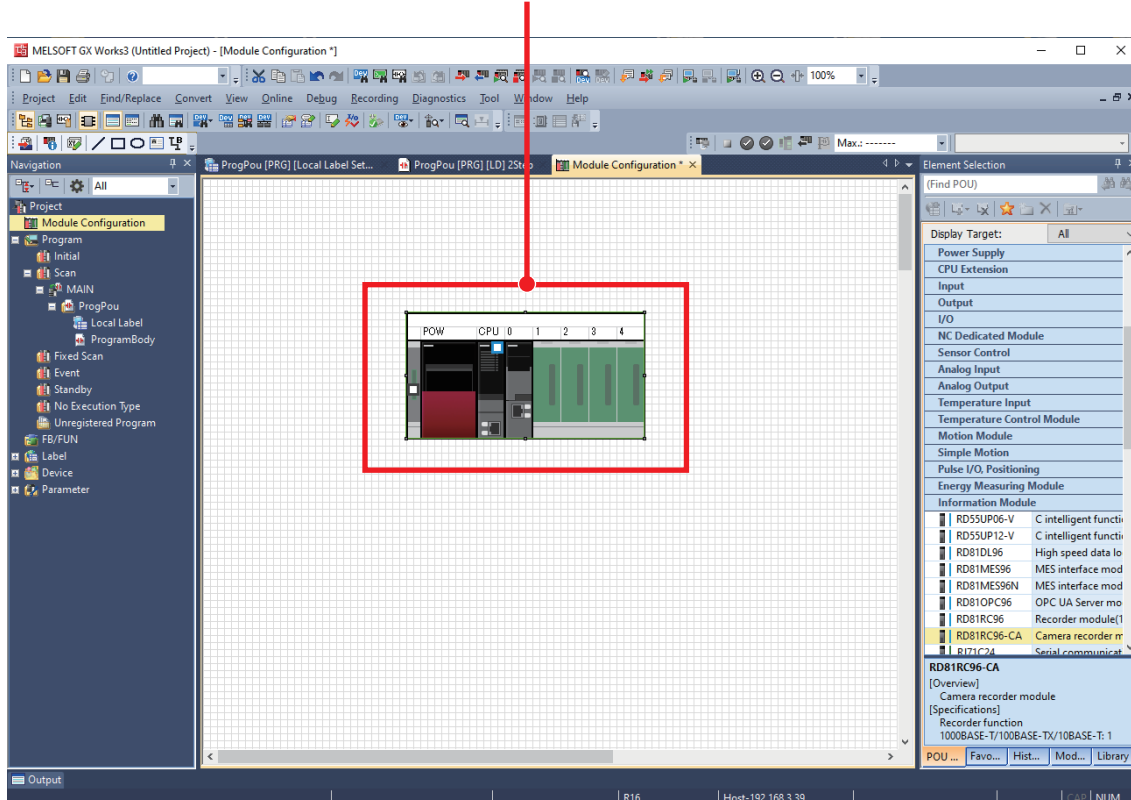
MELSOFT GX Works3 (Untitled Project) - [Module Configuration \*]

Project Edit Find/Replace Convert View Online Debug Recording Diagnostics Tool Window Help

100%

Max.: -------

Navigation

All

Project
Module Configuration
Program
Initial
Scan
MAIN
ProgPou
Local Label
ProgramBody
Fixed Scan
Event
Standby
No Execution Type
Unregistered Program
FB/FUN
Label
Device
Parameter

ProgPou [PRG] [Local Label Set... ProgPou [PRG] [LD] 2Step Module Configuration \*

POW CPU 0 1 2 3 4

Element Selection

(Find POU)

Display Target: All

Power Supply
CPU Extension
Input
Output
I/O
NC Dedicated Module
Sensor Control
Analog Input
Analog Output
Temperature Input
Temperature Control Module
Motion Module
Simple Motion
Pulse I/O, Positioning
Energy Measuring Module
Information Module

| RD55UP06-V | C intelligent functi |
| RD55UP12-V | C intelligent functi |
| RD81DL96 | High speed data lo |
| RD81MES96 | MES interface mod |
| RD81MES96N | MES interface mod |
| RD81OPC96 | OPC UA Server mo |
| RD81RC96 | Recorder module(1 |
| RD81RC96-CA | Camera recorder m |
| RJ71C24 | Serial communicat |

RD81RC96-CA
[Overview]
Camera recorder module
[Specifications]
Recorder function
1000BASE-T/100BASE-TX/10BASE-T: 1

POU ... Favo... Hist... Mod... Library

Output

R16 Host:192.168.3.39 CAP NUM